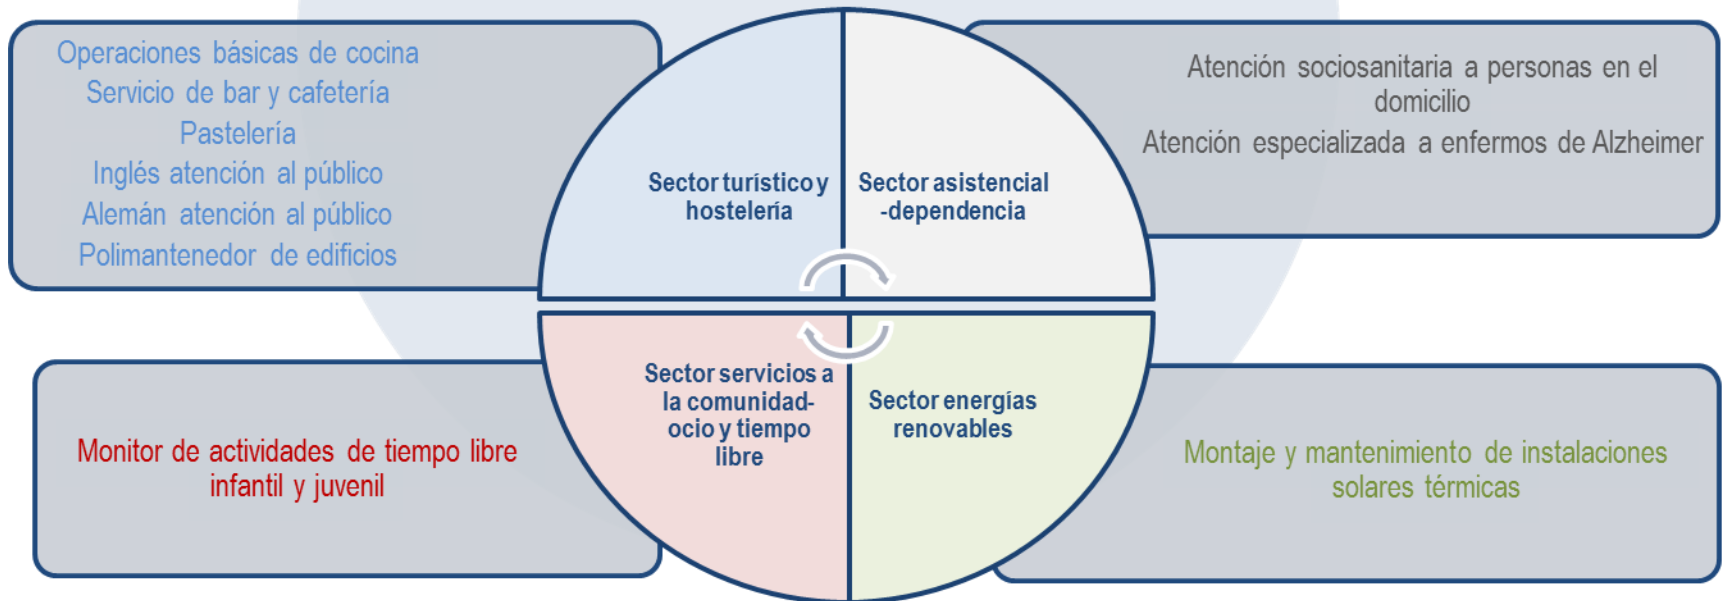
Operaciones básicas de cocina
Servicio de bar y cafetería
Pastelería
Inglés atención al público
Alemán atención al público
Polimantenedor de edificios

Sector turístico y hostelería

Sector asistencial -dependencia

Atención sociosanitaria a personas en el domicilio
Atención especializada a enfermos de Alzheimer

Monitor de actividades de tiempo libre infantil y juvenil

Sector servicios a la comunidad- ocio y tiempo libre

Sector energías renovables

Montaje y mantenimiento de instalaciones solares térmicas